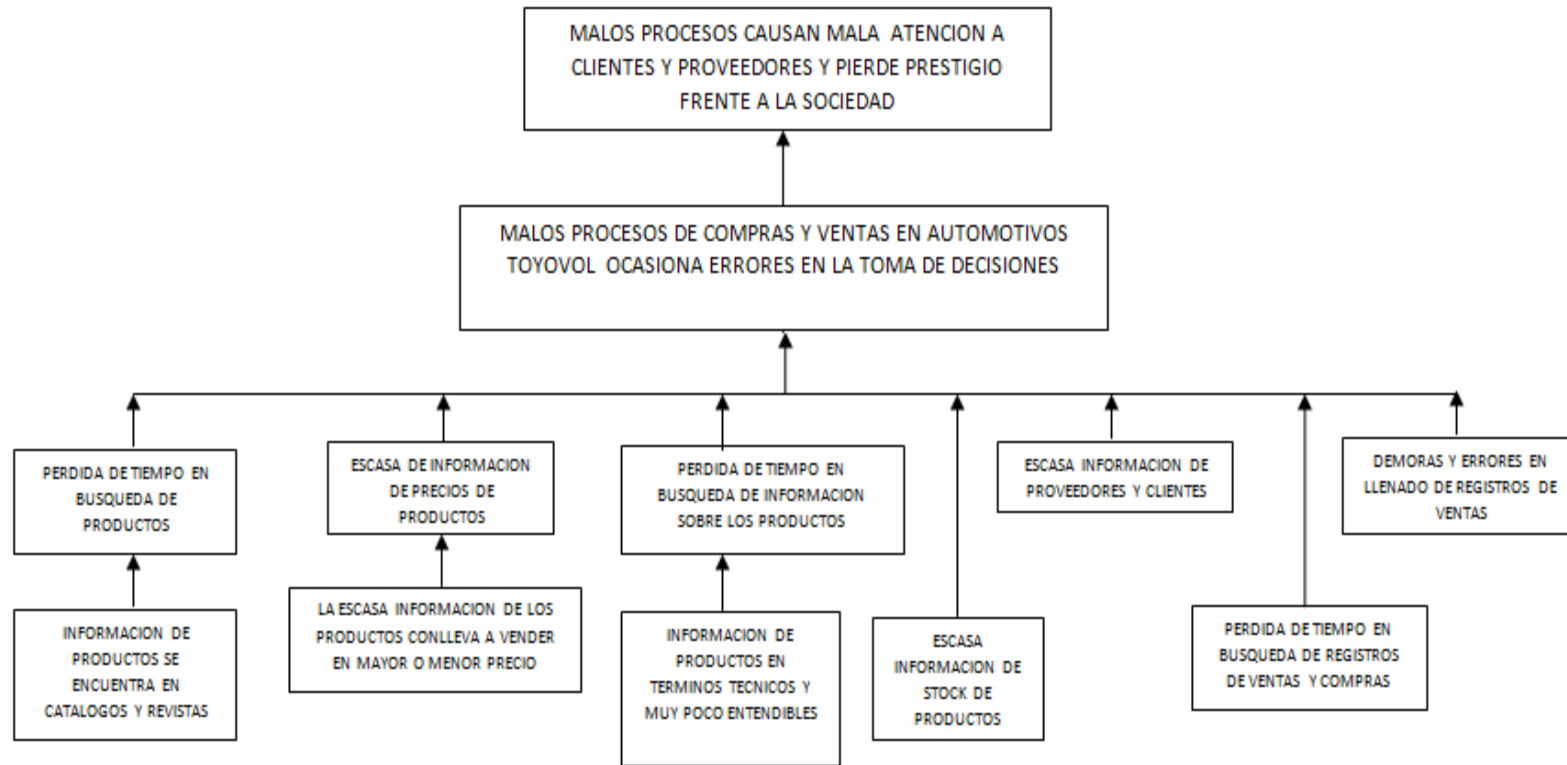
MALOS PROCESOS CAUSAN MALA ATENCION A CLIENTES Y PROVEEDORES Y PIERDE PRESTIGIO FRENTE A LA SOCIEDAD

MALOS PROCESOS DE COMPRAS Y VENTAS EN AUTOMOTIVOS TOYOVOL OCASIONA ERRORES EN LA TOMA DE DECISIONES

PERDIDA DE TIEMPO EN BUSQUEDA DE PRODUCTOS

ESCASA DE INFORMACION DE PRECIOS DE PRODUCTOS

PERDIDA DE TIEMPO EN BUSQUEDA DE INFORMACION SOBRE LOS PRODUCTOS

ESCASA INFORMACION DE PROVEEDORES Y CLIENTES

DEMORAS Y ERRORES EN LLENADO DE REGISTROS DE VENTAS

INFORMACION DE PRODUCTOS SE ENCUENTRA EN CATALOGOS Y REVISTAS

LA ESCASA INFORMACION DE LOS PRODUCTOS CONLLEVA A VENDER EN MAYOR O MENOR PRECIO

INFORMACION DE PRODUCTOS EN TERMINOS TECNICOS Y MUY POCO ENTENDIBLES

ESCASA INFORMACION DE STOCK DE PRODUCTOS

PERDIDA DE TIEMPO EN BUSQUEDA DE REGISTROS DE VENTAS Y COMPRAS